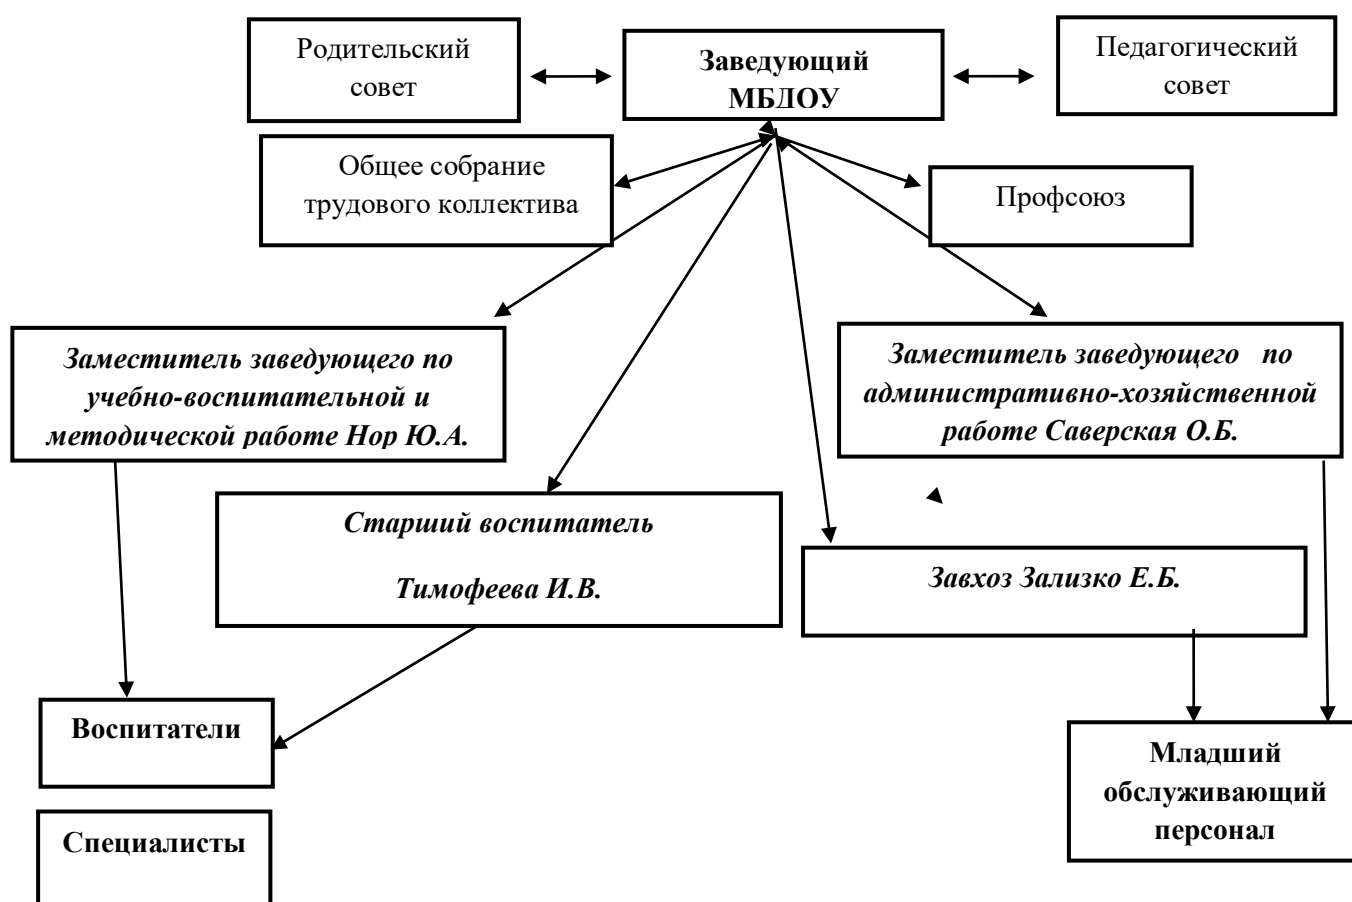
Родительский совет

Заведующий МБДОУ

Педагогический совет

Общее собрание трудового коллектива

Профсоюз

Заместитель заведующего по учебно-воспитательной и методической работе Нор Ю.А.

Заместитель заведующего по административно-хозяйственной работе Саверская О.Б.

Старший воспитатель

Тимофеева И.В.

Завхоз Зализко Е.Б.

Воспитатели

Младший обслуживающий персонал

Специалисты